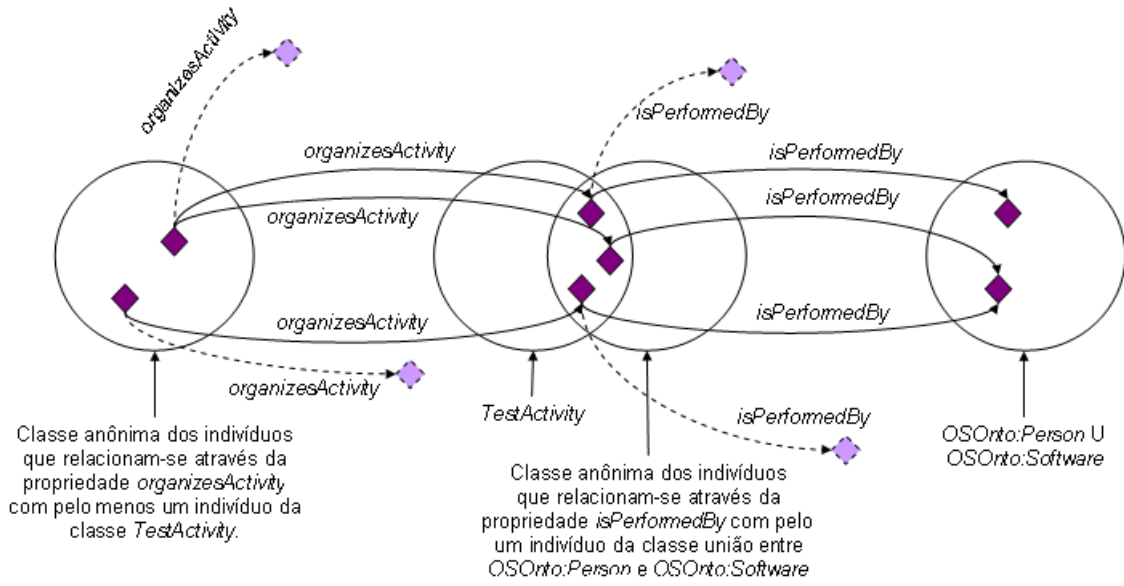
organizesActivity

isPerformedBy

organizesActivity

isPerformedBy

organizesActivity

isPerformedBy

organizesActivity

isPerformedBy

organizesActivity

isPerformedBy

Classe anônima dos indivíduos que relacionam-se através da propriedade organizesActivity com pelo menos um indivíduo da classe TestActivity.

TestActivity

Classe anônima dos indivíduos que relacionam-se através da propriedade isPerformedBy com pelo um indivíduo da classe união entre OSOnto:Person e OSOnto:Software

OSOnto:Person U OSOnto:Software